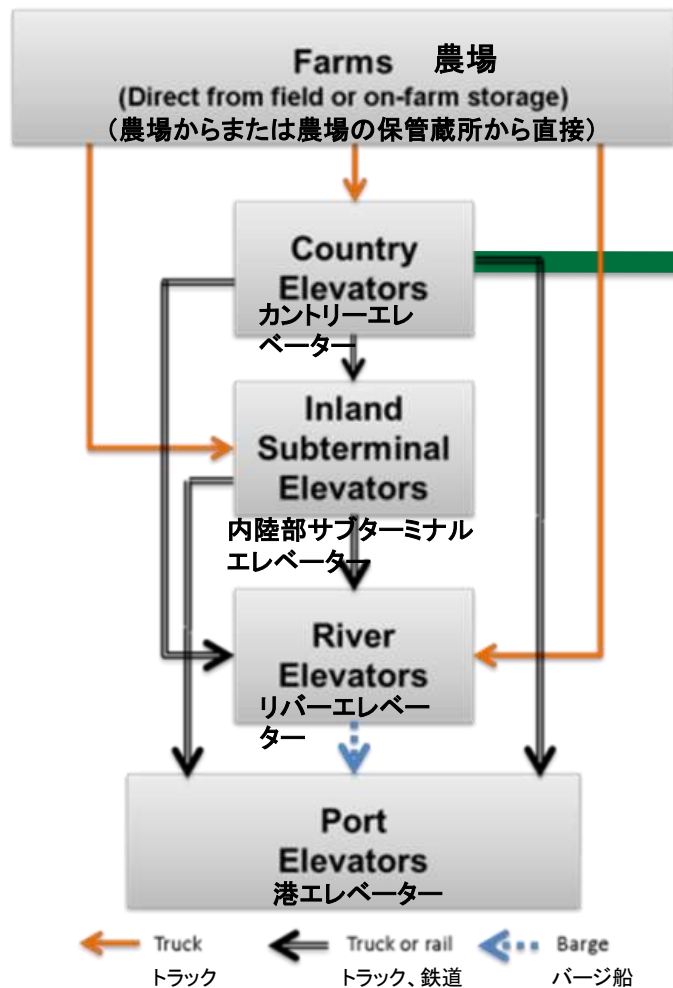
Farms 農場
(Direct from field or on-farm storage)
(農場からまたは農場の保管蔵所から直接)

Country Elevators
カントリーエレベーター

Inland Subterminal Elevators
内陸部サブターミナルエレベーター

River Elevators
リバーエレベーター

Port Elevators
港エレベーター

Truck
トラック

Truck or rail
トラック、鉄道

Barge
バージ船